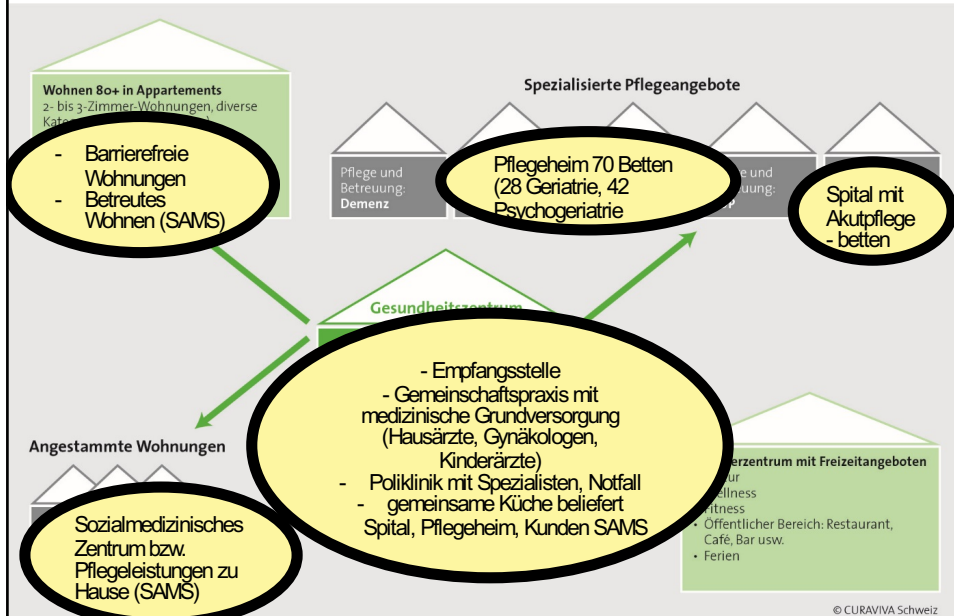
Wohnen 80+ in Appartements
2- bis 3-Zimmer-Wohnungen, diverse Kate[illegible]

- Barrierefreie Wohnungen
- Betreutes Wohnen (SAMS)

Spezialisierte Pflegeangebote

Pflege und Betreuung: Demenz

Pflegeheim 70 Betten (28 Geriatrie, 42 Psychogeriatrie

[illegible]e und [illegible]euung: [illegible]p

Spital mit Akutpflege - betten

Gesundheitszentrum

- Empfangsstelle
- Gemeinschaftspraxis mit medizinische Grundversorgung (Hausärzte, Gynäkologen, Kinderärzte)
- Poliklinik mit Spezialisten, Notfall
- gemeinsame Küche beliefert Spital, Pflegeheim, Kunden SAMS

Angestammte Wohnungen

Sozialmedizinisches Zentrum bzw. Pflegeleistungen zu Hause (SAMS)

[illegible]erzentrum mit Freizeitangeboten
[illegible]ur
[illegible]ellness
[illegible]itness
• Öffentlicher Bereich: Restaurant, Café, Bar usw.
• Ferien

© CURAVIVA Schweiz